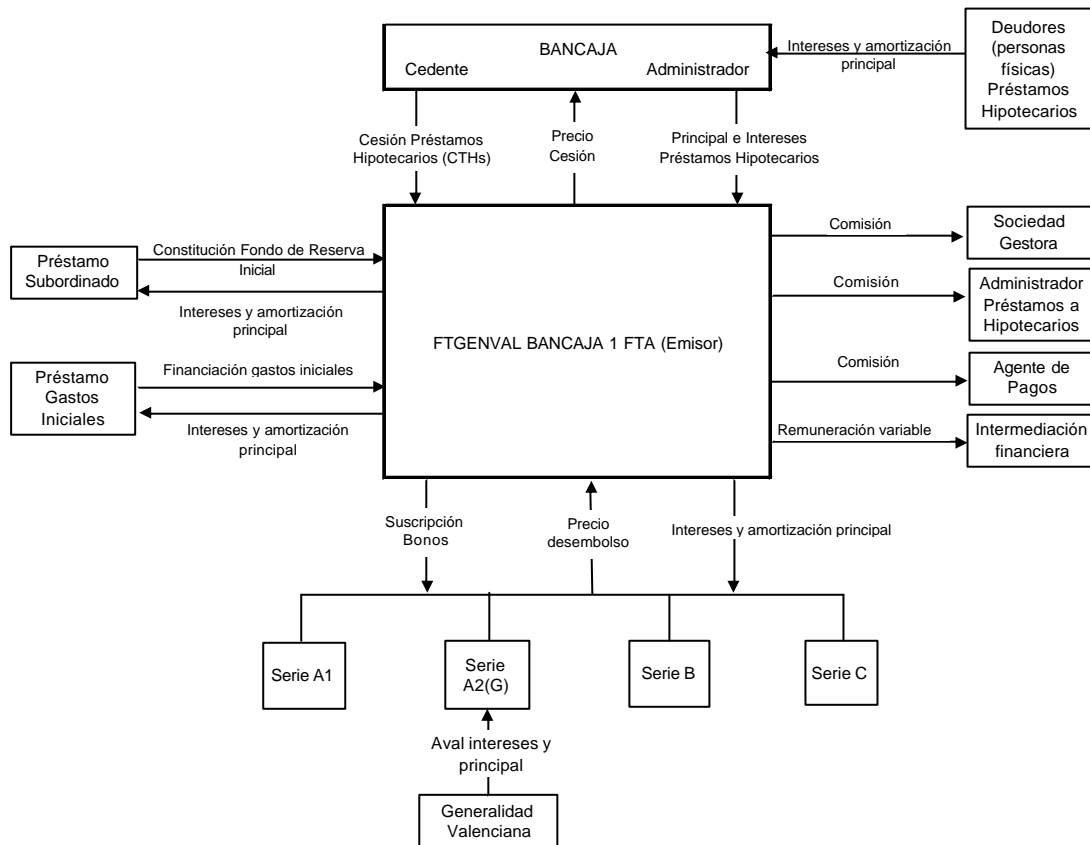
BANCAJA
Cedente
Administrador

Intereses y amortización principal

Deudores (personas físicas) Préstamos Hipotecarios

Cesión Préstamos Hipotecarios (CTHs)

Precio Cesión

Principal e Intereses Préstamos Hipotecarios

Préstamo Subordinado

Constitución Fondo de Reserva Inicial

Intereses y amortización principal

Préstamo Gastos Iniciales

Financiación gastos iniciales

Intereses y amortización principal

FTGENVAL BANCAJA 1 FTA (Emisor)

Comisión

Sociedad Gestora

Comisión

Administrador Préstamos a Hipotecarios

Comisión

Agente de Pagos

Remuneración variable

Intermediación financiera

Suscripción Bonos

Precio desembolso

Intereses y amortización principal

Serie A1

Serie A2(G)

Serie B

Serie C

Aval intereses y principal

Generalidad Valenciana